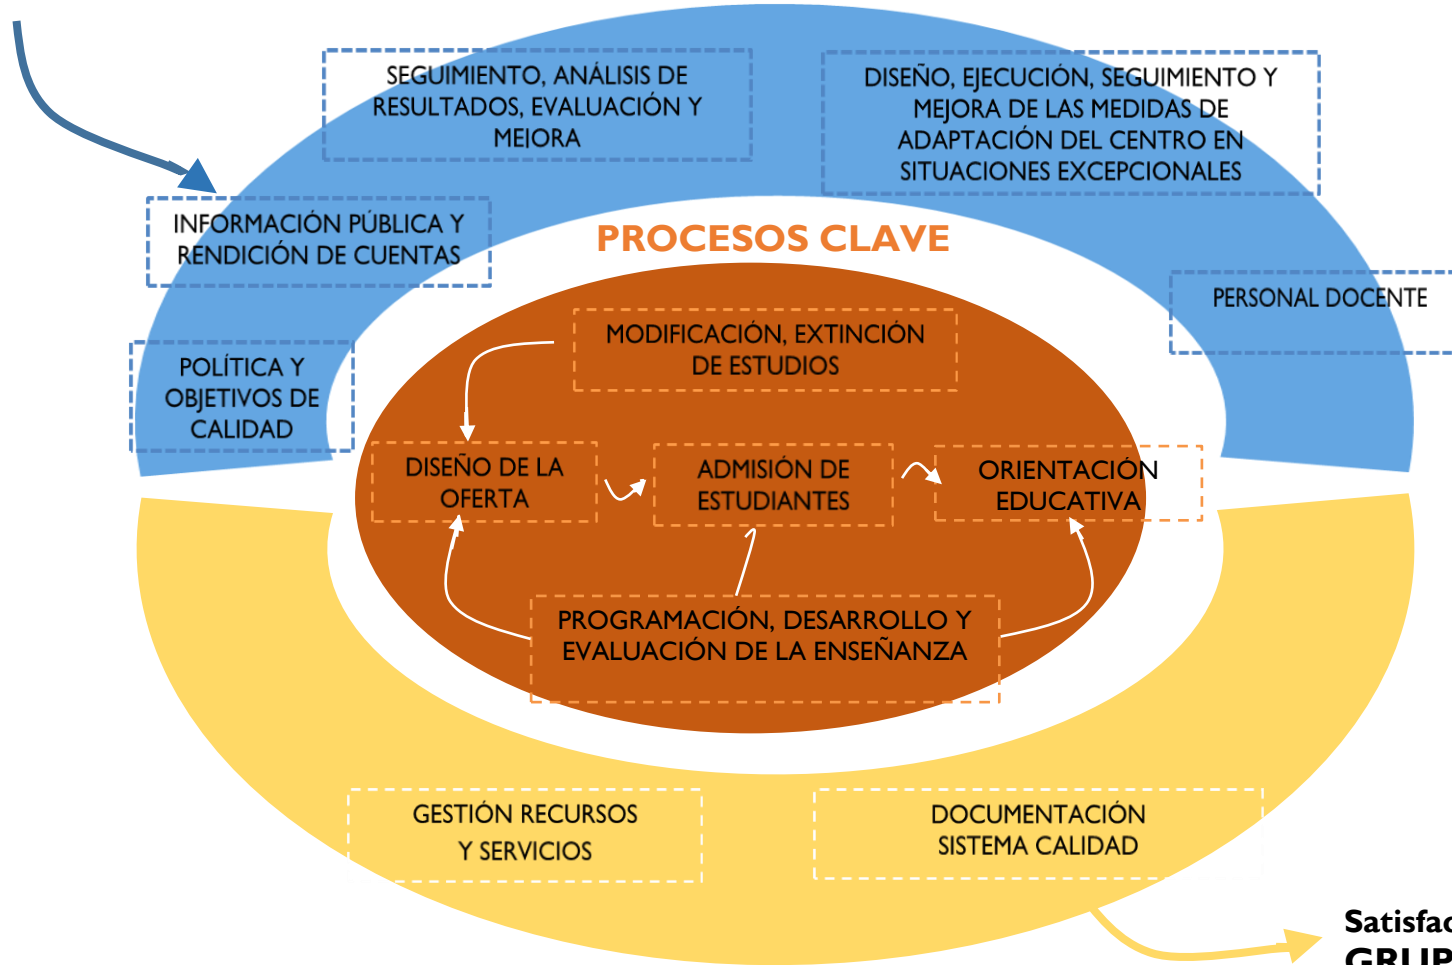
SEGUIMIENTO, ANÁLISIS DE RESULTADOS, EVALUACIÓN Y MEJORA

DISEÑO, EJECUCIÓN, SEGUIMIENTO Y MEJORA DE LAS MEDIDAS DE ADAPTACIÓN DEL CENTRO EN SITUACIONES EXCEPCIONALES

INFORMACIÓN PÚBLICA Y RENDICIÓN DE CUENTAS

PROCESOS CLAVE

PERSONAL DOCENTE

POLÍTICA Y OBJETIVOS DE CALIDAD

MODIFICACIÓN, EXTINCIÓN DE ESTUDIOS

DISEÑO DE LA OFERTA

ADMISIÓN DE ESTUDIANTES

ORIENTACIÓN EDUCATIVA

PROGRAMACIÓN, DESARROLLO Y EVALUACIÓN DE LA ENSEÑANZA

GESTIÓN RECURSOS Y SERVICIOS

DOCUMENTACIÓN SISTEMA CALIDAD

Satisfac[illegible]
GRUP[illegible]